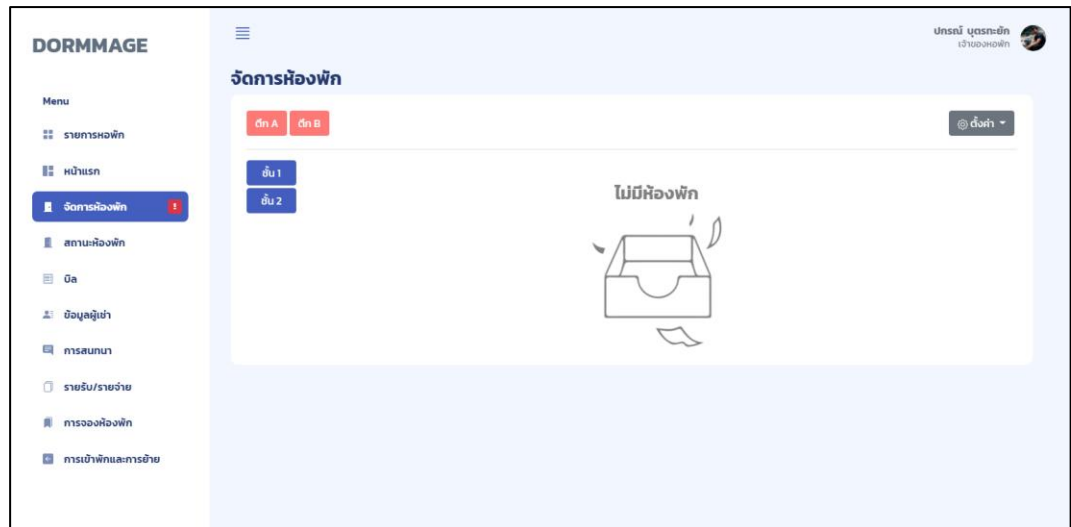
DORMMAGE

Menu

รายการหอพัก

หน้าแรก

จัดการห้องพัก !

สถานะห้องพัก

บิล

ข้อมูลผู้เช่า

การสนทนา

รายรับ/รายจ่าย

การจองห้องพัก

การเข้าพักและการย้าย

ปกรณ์ บุตรกะยัก
เจ้าของหอพัก

จัดการห้องพัก

ตึก A ตึก B

ตั้งค่า

ชั้น 1
ชั้น 2

ไม่มีห้องพัก